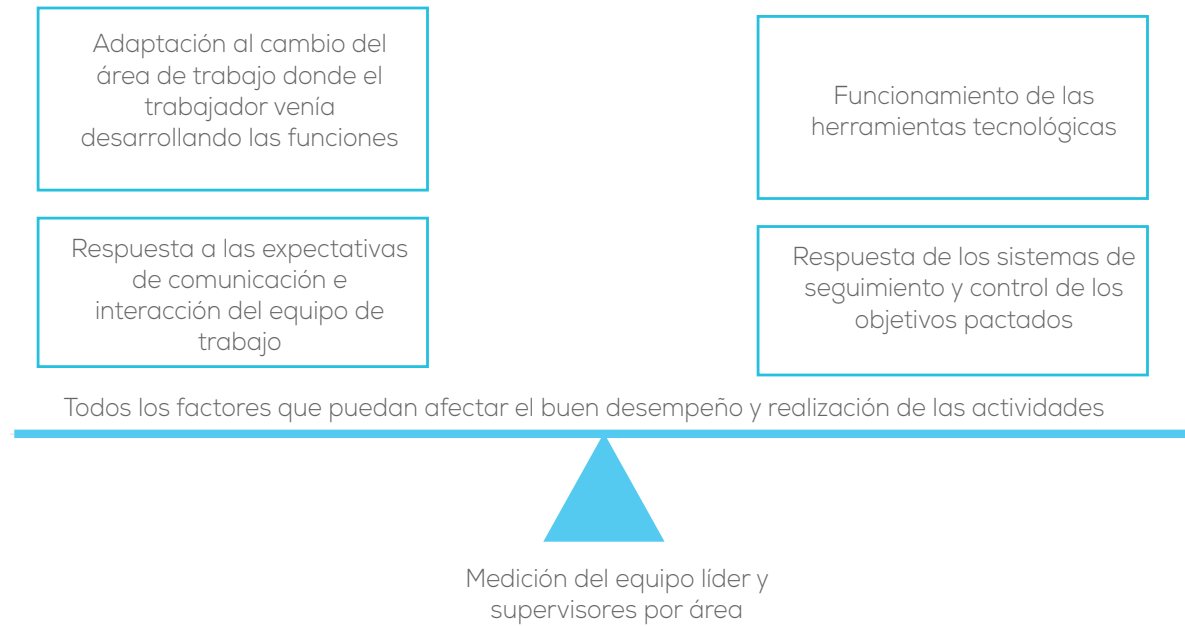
Adaptación al cambio del área de trabajo donde el trabajador venía desarrollando las funciones

Funcionamiento de las herramientas tecnológicas

Respuesta a las expectativas de comunicación e interacción del equipo de trabajo

Respuesta de los sistemas de seguimiento y control de los objetivos pactados

Todos los factores que puedan afectar el buen desempeño y realización de las actividades

Medición del equipo líder y supervisores por área